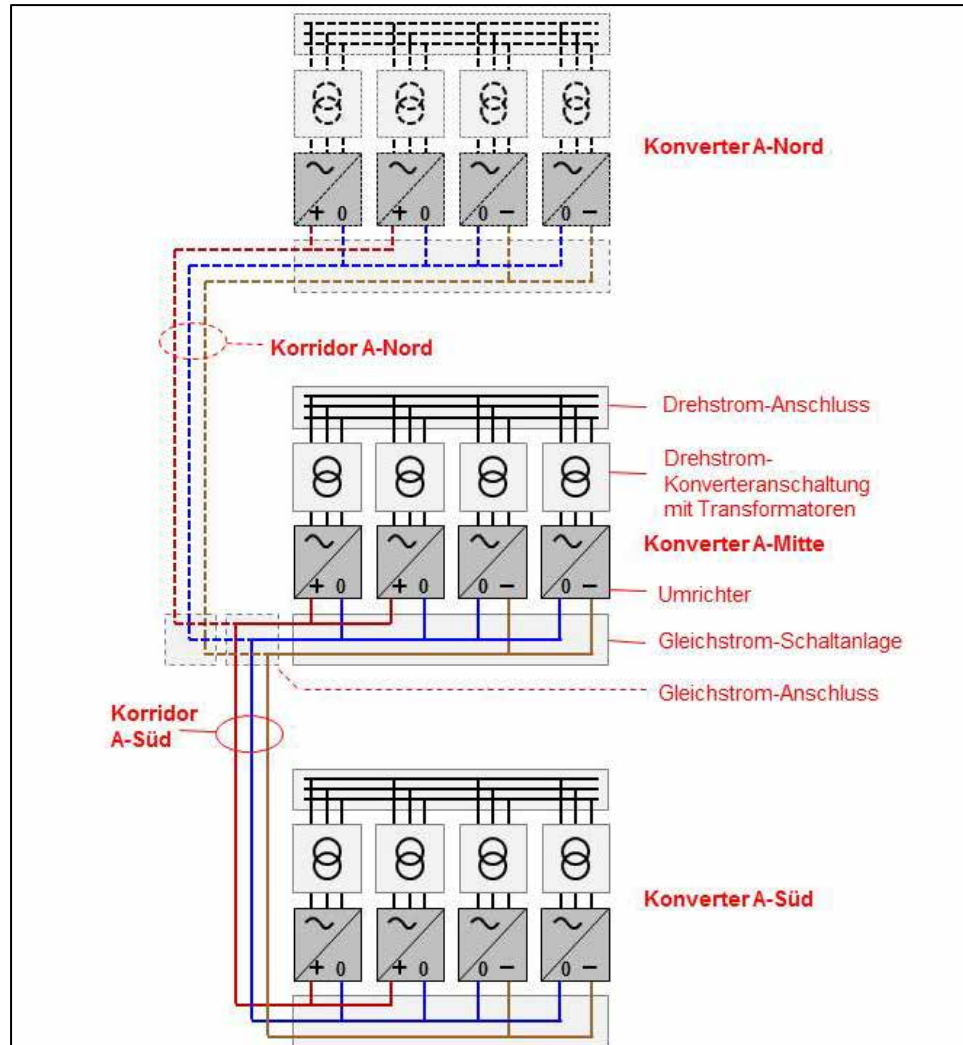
+ 0
+ 0
0 −
0 −

Konverter A-Nord

Korridor A-Nord

Drehstrom-Anschluss

Drehstrom-Konverteranschaltung mit Transformatoren

+ 0
+ 0
0 −
0 −

Konverter A-Mitte

Umrichter

Gleichstrom-Schaltanlage

Gleichstrom-Anschluss

Korridor A-Süd

+ 0
+ 0
0 −
0 −

Konverter A-Süd